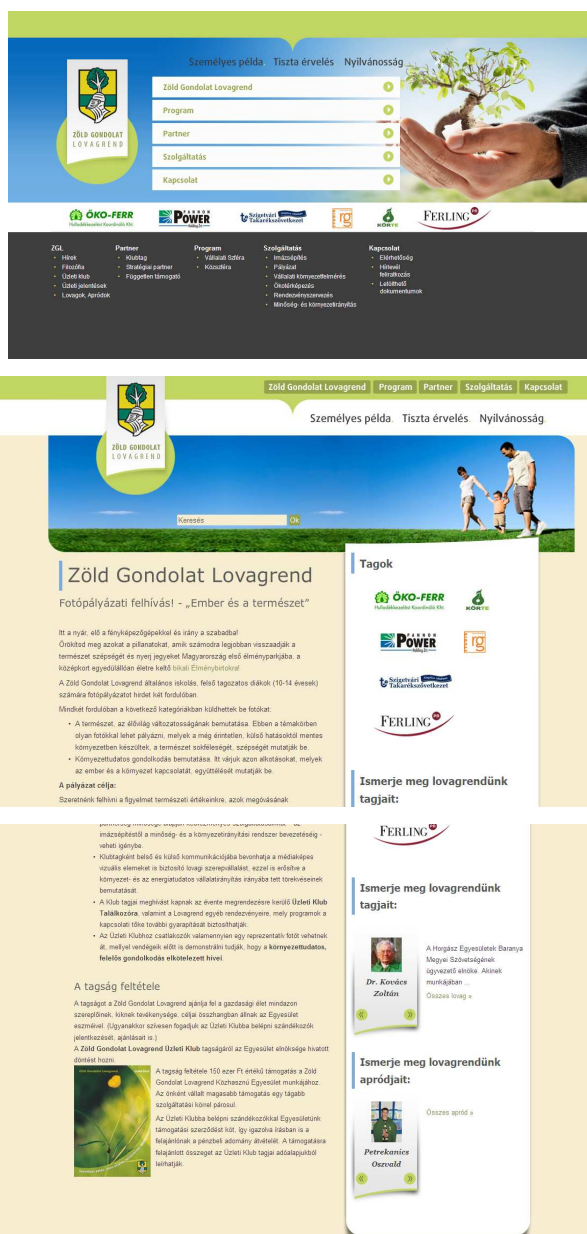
ZÖLD GONDOLAT LOVAGREND

Személyes példa. Tiszta érvelés. Nyilvánosság.

Zöld Gondolat Lovagrend
Program
Partner
Szolgáltatás
Kapcsolat

ÖKO-FERR Hulladékkezelési Koordináló Kft.
PANNON POWER Holding Zrt.
Szigetvári Takarékszövetkezet
rg
KÖRTE
FERLING

ZGL
Hírek
Filozófia
Üzleti klub
Üzleti jelentések
Lovagok, Apródok

Partner
Klubtag
Stratégiai partner
Független támogató

Program
Vállalati Szféra
Közszféra

Szolgáltatás
Imázsépítés
Pályázat
Vállalati környezetfelmérés
Ökotérképezés
Rendezvényszervezés
Minőség- és környezetirányítás

Kapcsolat
Elérhetőség
Hírlevél feliratkozás
Letölthető dokumentumok

Zöld Gondolat Lovagrend | Program | Partner | Szolgáltatás | Kapcsolat

ZÖLD GONDOLAT LOVAGREND

Személyes példa. Tiszta érvelés. Nyilvánosság.

Keresés Ok

Zöld Gondolat Lovagrend

Fotópályázati felhívás! - „Ember és a természet"

Itt a nyár, elő a fényképezőgépekkel és irány a szabadba!
Örökítsd meg azokat a pillanatokat, amik számodra legjobban visszaadják a természet szépségét és nyeij jegyeket Magyarország első élményparkjába, a középkort egyedülállóan életre keltő bikali Élménybirtokra!

A Zöld Gondolat Lovagrend általános iskolás, felső tagozatos diákok (10-14 évesek) számára fotópályázatot hirdet két fordulóban.

Mindkét fordulóban a következő kategóriákban küldhettek be fotókat:
• A természet, az élővilág változatosságának bemutatása. Ebben a témakörben olyan fotókkal lehet pályázni, melyek a még érintetlen, külső hatásoktól mentes környezetben készültek, a természet sokféleségét, szépségét mutatják be.
• Környezettudatos gondolkodás bemutatása. Itt várjuk azon alkotásokat, melyek az ember és a környezet kapcsolatát, együttélését mutatják be.

A pályázat célja:
Szeretnénk felhívni a figyelmet természeti értékeinkre, azok megóvásának

Tagok

ÖKO-FERR
KÖRTE
PANNON POWER
rg
Szigetvári Takarékszövetkezet
FERLING

Ismerje meg lovagrendünk tagjait:

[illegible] imázsépítéstől a minőség- és a környezetirányítási rendszer bevezetéséig - veheti igénybe.
• Klubtagként belső és külső kommunikációjába bevonhatja a médiaképes vizuális elemeket is biztosító lovagi szerepvállalást, ezzel is erősítve a környezet- és az energiatudatos vállalatirányítás iránya tett törekvéseinek bemutatását.
• A Klub tagjai meghívást kapnak az évente megrendezésre kerülő Üzleti Klub Találkozóra, valamint a Lovagrend egyéb rendezvényeire, mely programok a kapcsolati tőke további gyarapítását biztosíthatják.
• Az Üzleti Klubhoz csatlakozók valamennyien egy reprezentatív fotót vehetnek át, mellyel vendégeik előtt is demonstrálni tudják, hogy a környezettudatos, felelős gondolkodás elkötelezett hívei.

A tagság feltétele

A tagságot a Zöld Gondolat Lovagrend ajánlja fel a gazdasági élet mindazon szereplőinek, kiknek tevékenysége, céljai összhangban állnak az Egyesület eszméivel. (Ugyanakkor szívesen fogadjuk az Üzleti Klubba belépni szándékozók jelentkezését, ajánlásait is.)
A Zöld Gondolat Lovagrend Üzleti Klub tagságáról az Egyesület elnöksége hivatott döntést hozni.

A tagság feltétele 150 ezer Ft értékű támogatás a Zöld Gondolat Lovagrend Közhasznú Egyesület munkájához. Az önként vállalt magasabb támogatás egy tágabb szolgáltatási körrel párosul.
Az Üzleti Klubba belépni szándékozókkal Egyesületünk támogatási szerződést köt, így igazolva írásban is a felajánlónak a pénzbeli adomány átvételét. A támogatásra felajánlott összeget az Üzleti Klub tagjai adóalapjukból leírhatják.

FERLING

Ismerje meg lovagrendünk tagjait:

Dr. Kovács Zoltán
A Horgász Egyesületek Baranya Megyei Szövetségének ügyvezető elnöke. Akinek munkájában ...
Összes lovag »

Ismerje meg lovagrendünk apródjait:

Petrekanics Oszvald
Összes apród »